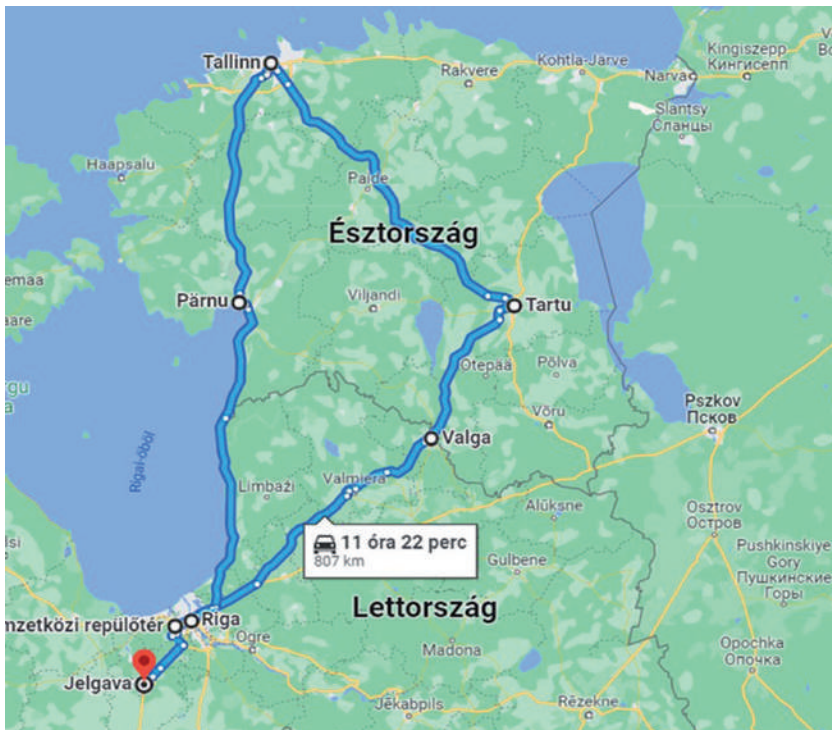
Tallinn
Rakvere
Kohtla-Järve
Kingisepp
Кингисепп
Narva
Slantsy
Сланцы
Haapsalu
Paide
Észtország
emaa
Pärnu
Viljandi
Tartu
aare
Otepää
Põlva
rgu
g
Rigai-öböl
Võru
Pszkov
Псков
Valga
Limbaži
Valmiera
Alūksne
Osztrov
Остров
11 óra 22 perc
807 km
Gulbene
Pushkinskiye
Пушкинские
Горы
lsi
Lettország
nzetközi repülőtér
Riga
Ogre
Opochka
Опочка
Madona
Jelgava
Jēkabpils
Rēzekne